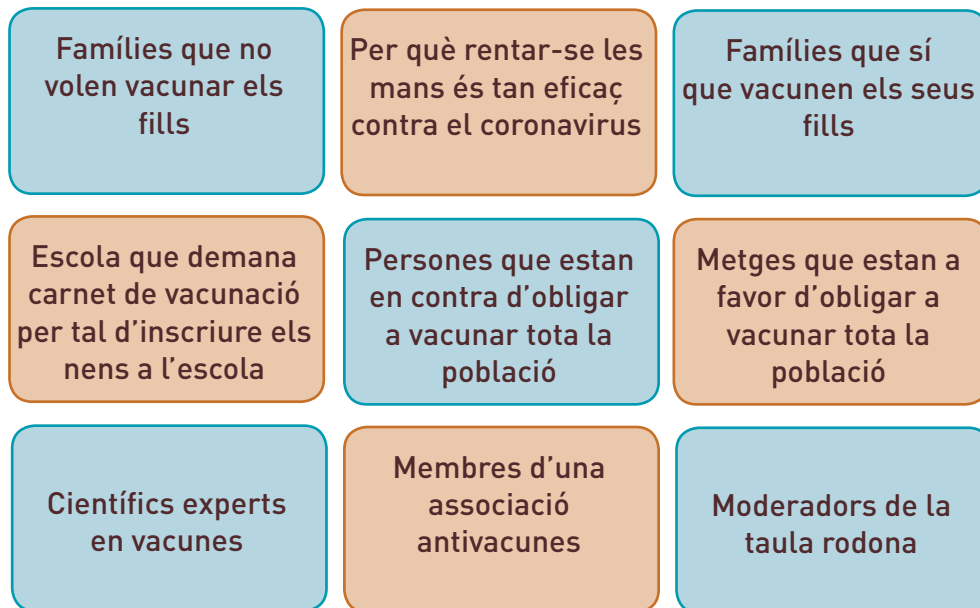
Famílies que no volen vacunar els fills

Per què rentar-se les mans és tan eficaç contra el coronavirus

Famílies que sí que vacunen els seus fills

Escola que demana carnet de vacunació per tal d'inscriure els nens a l'escola

Persones que estan en contra d'obligar a vacunar tota la població

Metges que estan a favor d'obligar a vacunar tota la població

Científics experts en vacunes

Membres d'una associació antivacunes

Moderadors de la taula rodona